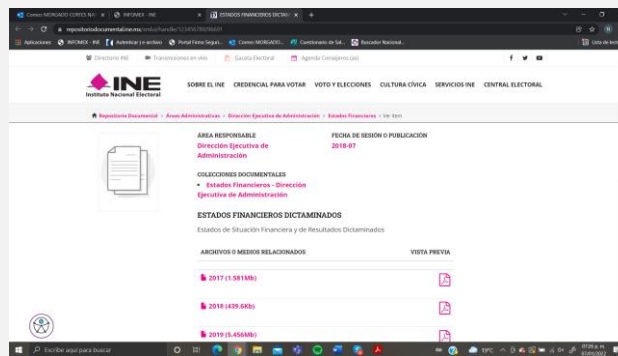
Correo MORGADO CORREAS MA | INFOMEX - INE | ESTADOS FINANCIEROS DICTAM

repositoriodocumental.ine.mx/xmlui/handle/123456789/96691

Aplicaciones | INFOMEX - INE | Autenticar (e-archivo) | Portal Firma Segura | Correo MORGADO | Cuestionario de SA | Buscador Nacional | Lista de lectura

Directorio INE | Transmisiones en vivo | Gaceta Electoral | Agenda Consejeros (as)

INE Instituto Nacional Electoral

SOBRE EL INE | CREDENCIAL PARA VOTAR | VOTO Y ELECCIONES | CULTURA CÍVICA | SERVICIOS INE | CENTRAL ELECTORAL

Repositorio Documental › Áreas Administrativas › Dirección Ejecutiva de Administración › Estados Financieros › Ver ítem

AREA RESPONSABLE
Dirección Ejecutiva de Administración

FECHA DE SESIÓN O PUBLICACIÓN
2018-07

COLECCIONES DOCUMENTALES
• Estados Financieros - Dirección Ejecutiva de Administración

ESTADOS FINANCIEROS DICTAMINADOS

Estados de Situación Financiera y de Resultados Dictaminados

ARCHIVOS O MEDIOS RELACIONADOS | VISTA PREVIA

2017 (1.581Mb)

2018 (439.6Kb)

2019 (5.456Mb)

Escribe aquí para buscar

19°C

07:28 p. m.
02/05/2022